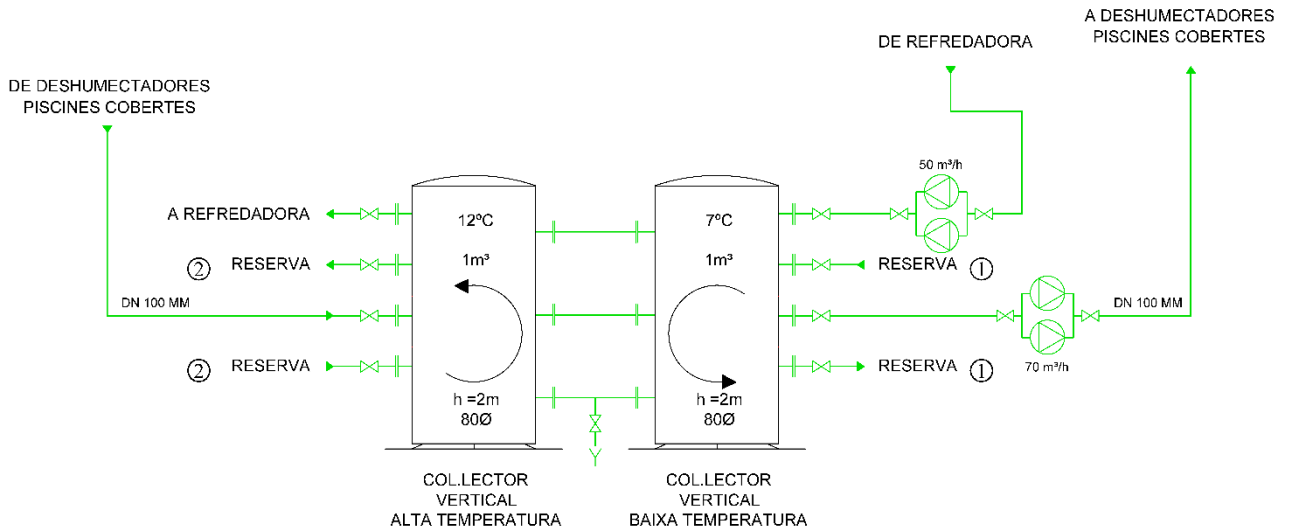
A DESHUMECTADORES
PISCINES COBERTES

DE REFREDADORA

DE DESHUMECTADORS
PISCINES COBERTES

50 m³/h

A REFREDADORA

12ºC

7ºC

② RESERVA

1m³

1m³

RESERVA ①

DN 100 MM

DN 100 MM

② RESERVA

RESERVA ①

70 m³/h

h =2m
80Ø

h =2m
80Ø

COL.LECTOR
VERTICAL
ALTA TEMPERATURA

COL.LECTOR
VERTICAL
BAIXA TEMPERATURA